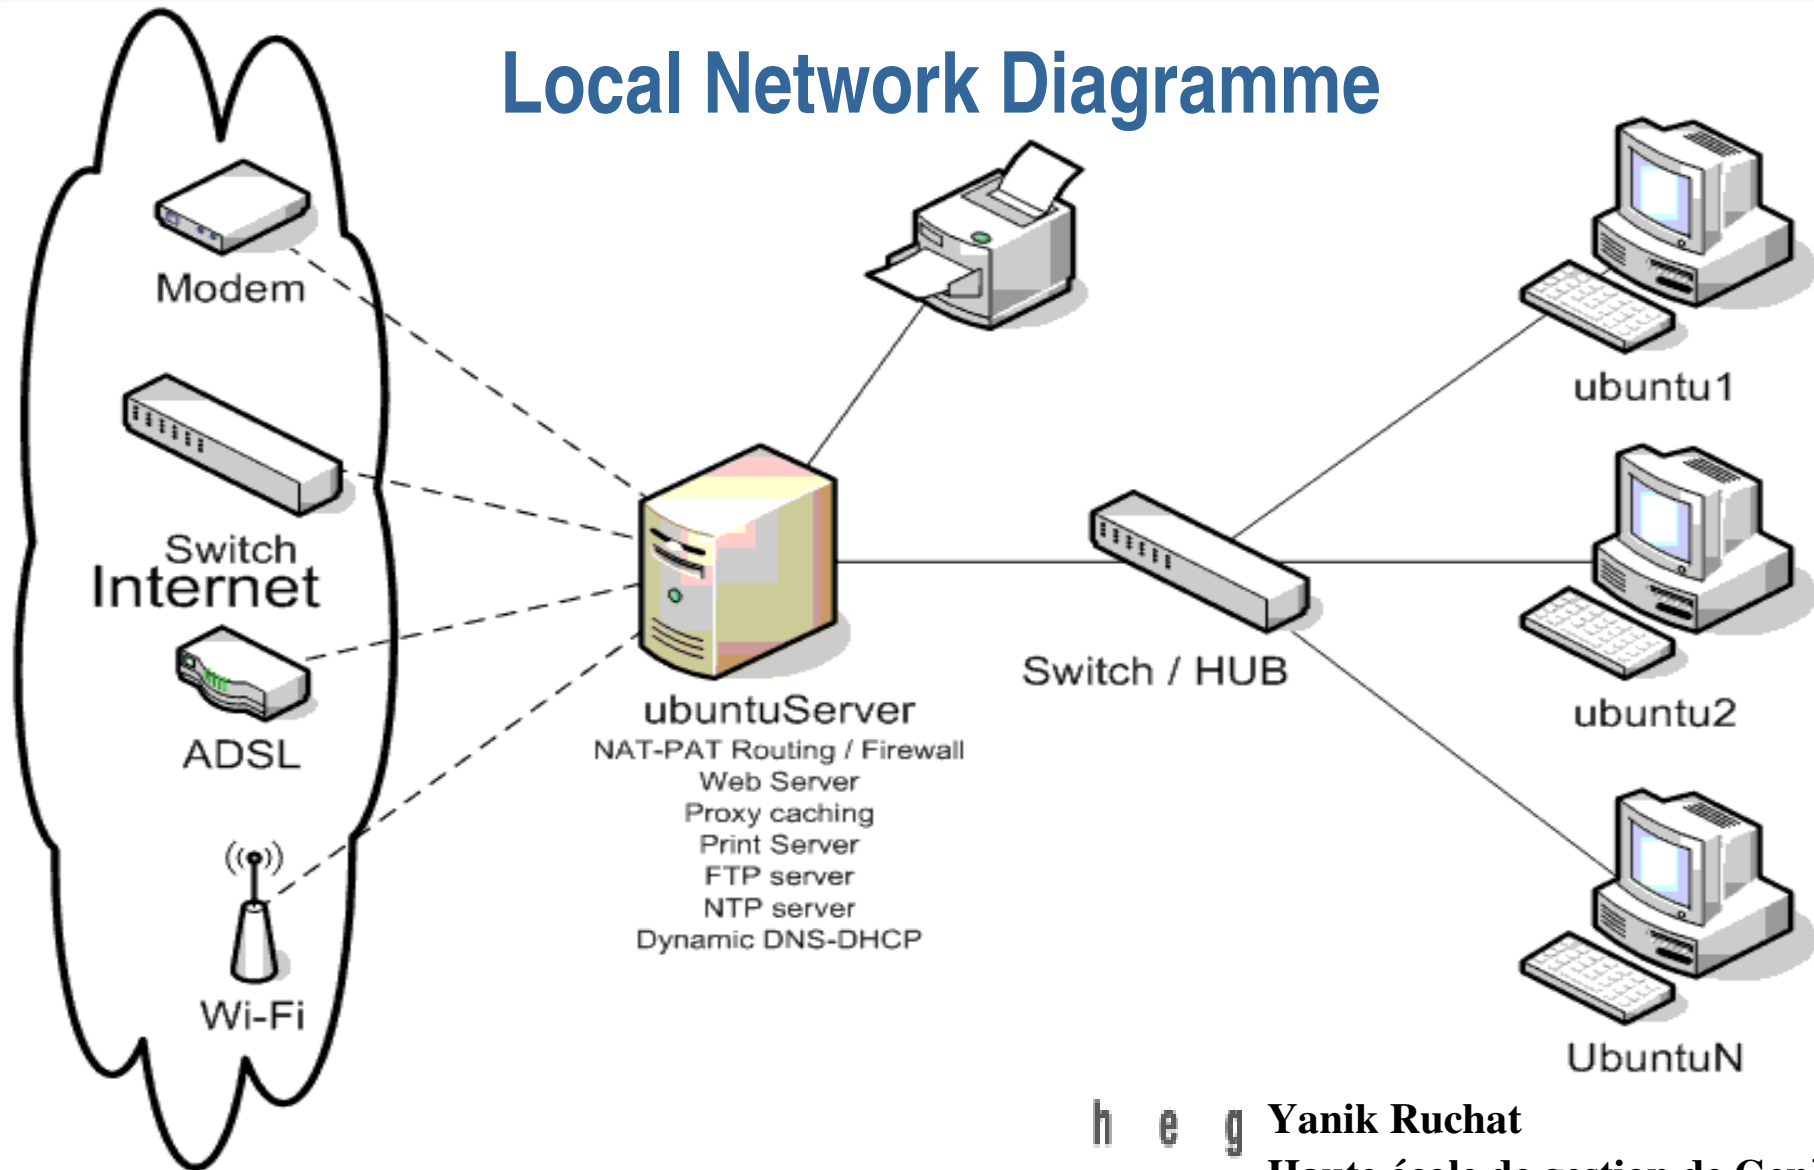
Local Network Diagramme

Modem

Switch

Internet

ADSL

Wi-Fi

ubuntuServer
NAT-PAT Routing / Firewall
Web Server
Proxy caching
Print Server
FTP server
NTP server
Dynamic DNS-DHCP

Switch / HUB

ubuntu1

ubuntu2

UbuntuN

h e g Yanik Ruchat
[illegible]